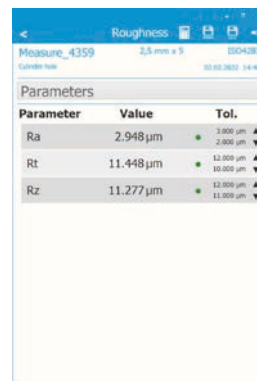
Roughness

Measure_4359 2,5 mm x 5 ISO428

Cylinder hole 02.02.2022 14:4

Parameters

| Parameter | Value | Tol. |
|---|---|---|
| Ra | 2.948 µm | 3.000 µm 2.000 µm |
| Rt | 11.448 µm | 12.000 µm 10.000 µm |
| Rz | 11.277 µm | 12.000 µm 11.000 µm |